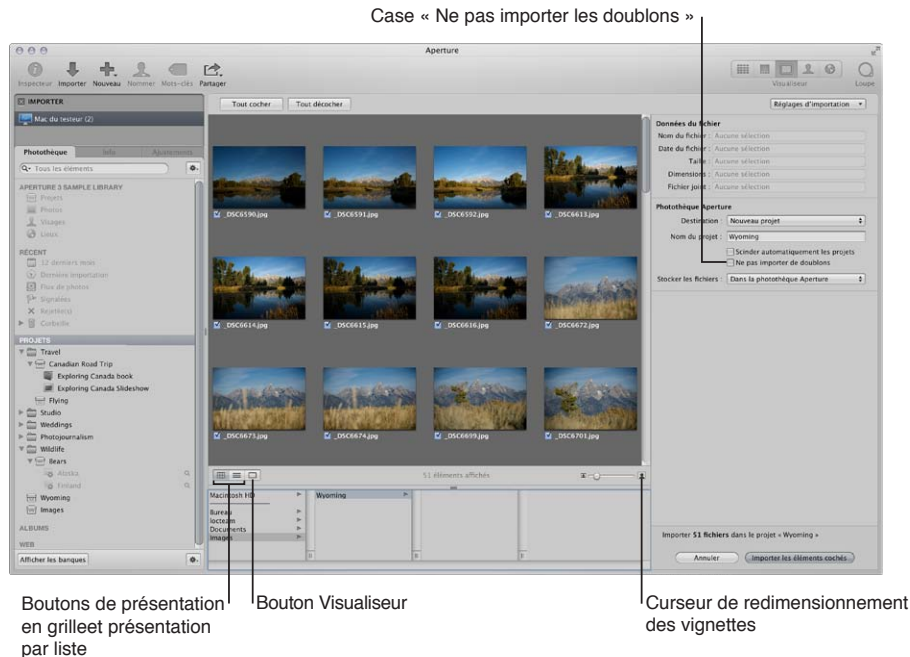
Case « Ne pas importer les doublons »

Aperture

Inspecteur Importer Nouveau Nommer Mots-clés Partager

Visualiseur Loupe

IMPORTER

Mac du testeur (2)

Tout cocher Tout décocher

Réglages d'importation

Photothèque Info Ajustements

Tous les éléments

APERTURE 3 SAMPLE LIBRARY

Projets

Photos

Visages

Lieux

RÉCENT

12 derniers mois

Dernière importation

Flux de photos

Signalées

Rejeté(s)

Corbeille

PROJETS

Travel

Canadian Road Trip

Exploring Canada book

Exploring Canada Slideshow

Flying

Studio

Weddings

Photojournalism

Wildlife

Bears

Alaska

Finland

Wyoming

Images

ALBUMS

WEB

Afficher les banques

_DSC6590.jpg _DSC6591.jpg _DSC6592.jpg _DSC6613.jpg

_DSC6614.jpg _DSC6615.jpg _DSC6616.jpg _DSC6672.jpg

_DSC6673.jpg _DSC6674.jpg _DSC6699.jpg _DSC6701.jpg

51 éléments affichés

Macintosh HD

Bureau

loctesm

Documents

Images

Wyoming

Données du fichier

Nom du fichier : Aucune sélection

Date du fichier : Aucune sélection

Taille : Aucune sélection

Dimensions : Aucune sélection

Fichier joint : Aucune sélection

Photothèque Aperture

Destination : Nouveau projet

Nom du projet : Wyoming

Scinder automatiquement les projets

Ne pas importer de doublons

Stocker les fichiers : Dans la photothèque Aperture

Importer 51 fichiers dans le projet « Wyoming »

Annuler Importer les éléments cochés

Boutons de présentation en grilleet présentation par liste

Bouton Visualiseur

Curseur de redimensionnement des vignettes